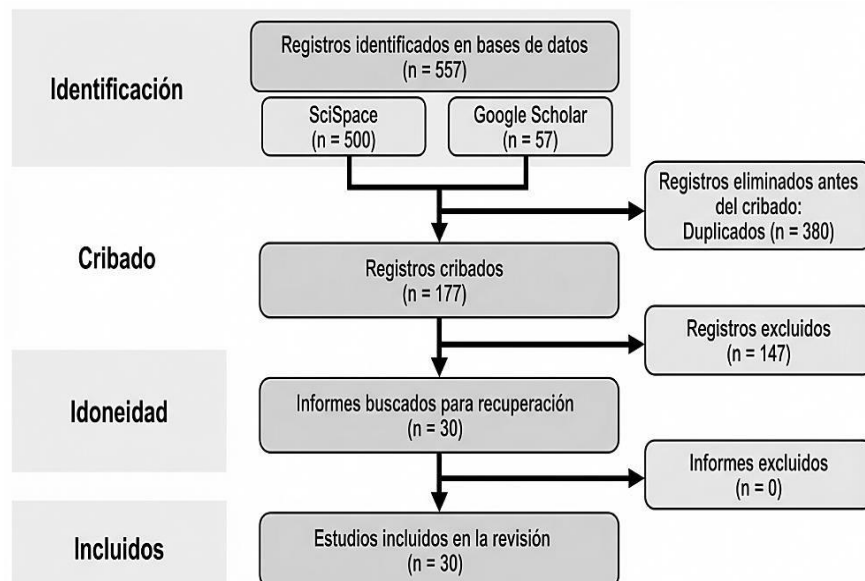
Identificación

Registros identificados en bases de datos
(n = 557)

SciSpace
(n = 500)

Google Scholar
(n = 57)

Registros eliminados antes del cribado:
Duplicados (n = 380)

Cribado

Registros cribados
(n = 177)

Registros excluidos
(n = 147)

Idoneidad

Informes buscados para recuperación
(n = 30)

Informes excluidos
(n = 0)

Incluidos

Estudios incluidos en la revisión
(n = 30)